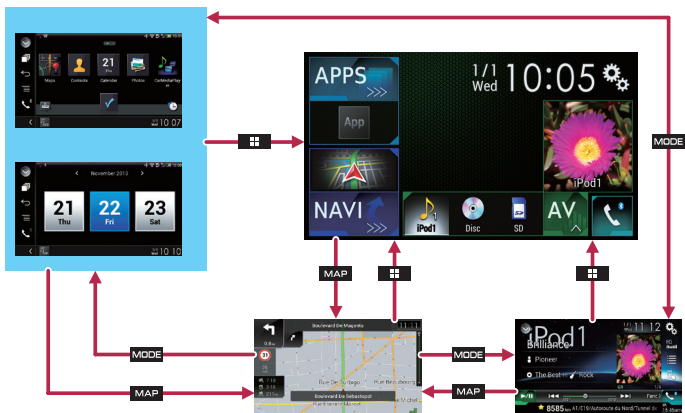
Maps
Contacts
21
Calendar
Photos
CarMediaPlayer
10 07

November 2013
21
Thu
22
Fri
23
Sat

APPS
App
NAVI
1/1
Wed
10:05
iPod1
iPod1
Disc
SD
AV

MODE
MAP
MODE
MAP
MODE
MAP

Boulevard De Magenta
11:11
Rue De Maubeuge
Rue Bleu
Rue De Chabrol
Boulevard De Sebastopol

iPod1
11 12
Brilliance
Pioneer
The Best
Rock
8585
A1/E19/Autoroute du Nord/Tunnel du